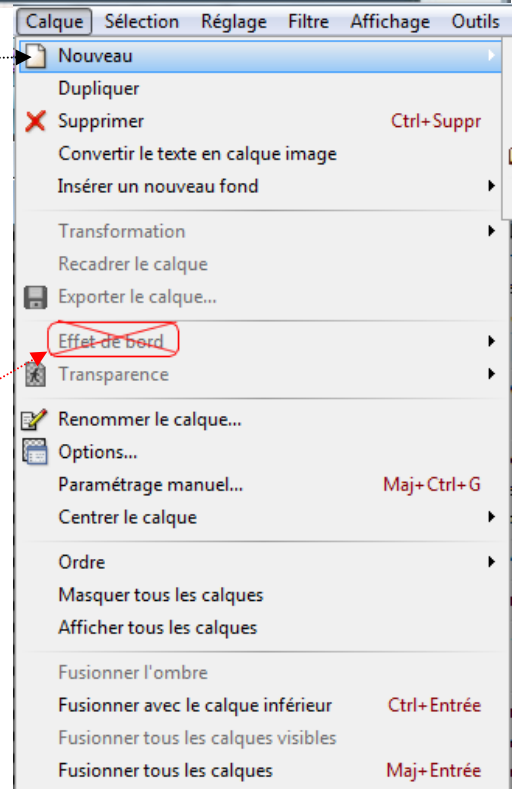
Calque Sélection Réglage Filtre Affichage Outils

Nouveau
Dupliquer
Supprimer Ctrl+Suppr
Convertir le texte en calque image
Insérer un nouveau fond

Transformation
Recadrer le calque
Exporter le calque...

Effet de bord
Transparence

Renommer le calque...
Options...
Paramétrage manuel... Maj+Ctrl+G
Centrer le calque

Ordre
Masquer tous les calques
Afficher tous les calques

Fusionner l'ombre
Fusionner avec le calque inférieur Ctrl+Entrée
Fusionner tous les calques visibles
Fusionner tous les calques Maj+Entrée